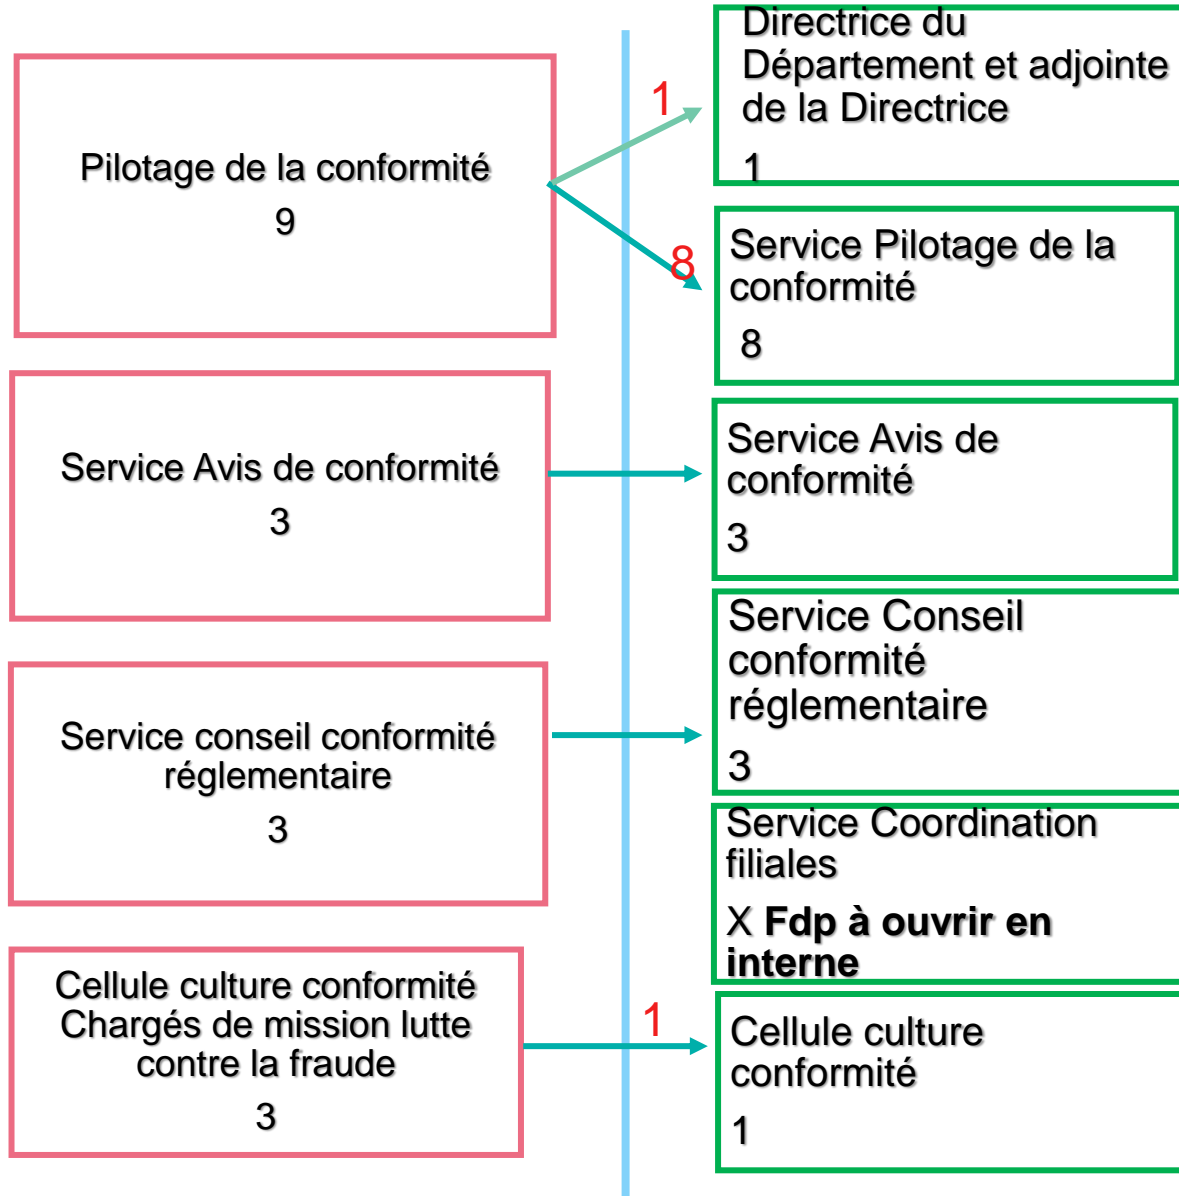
Pilotage de la conformité
9

Service Avis de conformité
3

Service conseil conformité réglementaire
3

Cellule culture conformité
Chargés de mission lutte contre la fraude
3

1

8

1

Directrice du Département et adjointe de la Directrice
1

Service Pilotage de la conformité
8

Service Avis de conformité
3

Service Conseil conformité réglementaire
3

Service Coordination filiales
X **Fdp à ouvrir en interne**

Cellule culture conformité
1